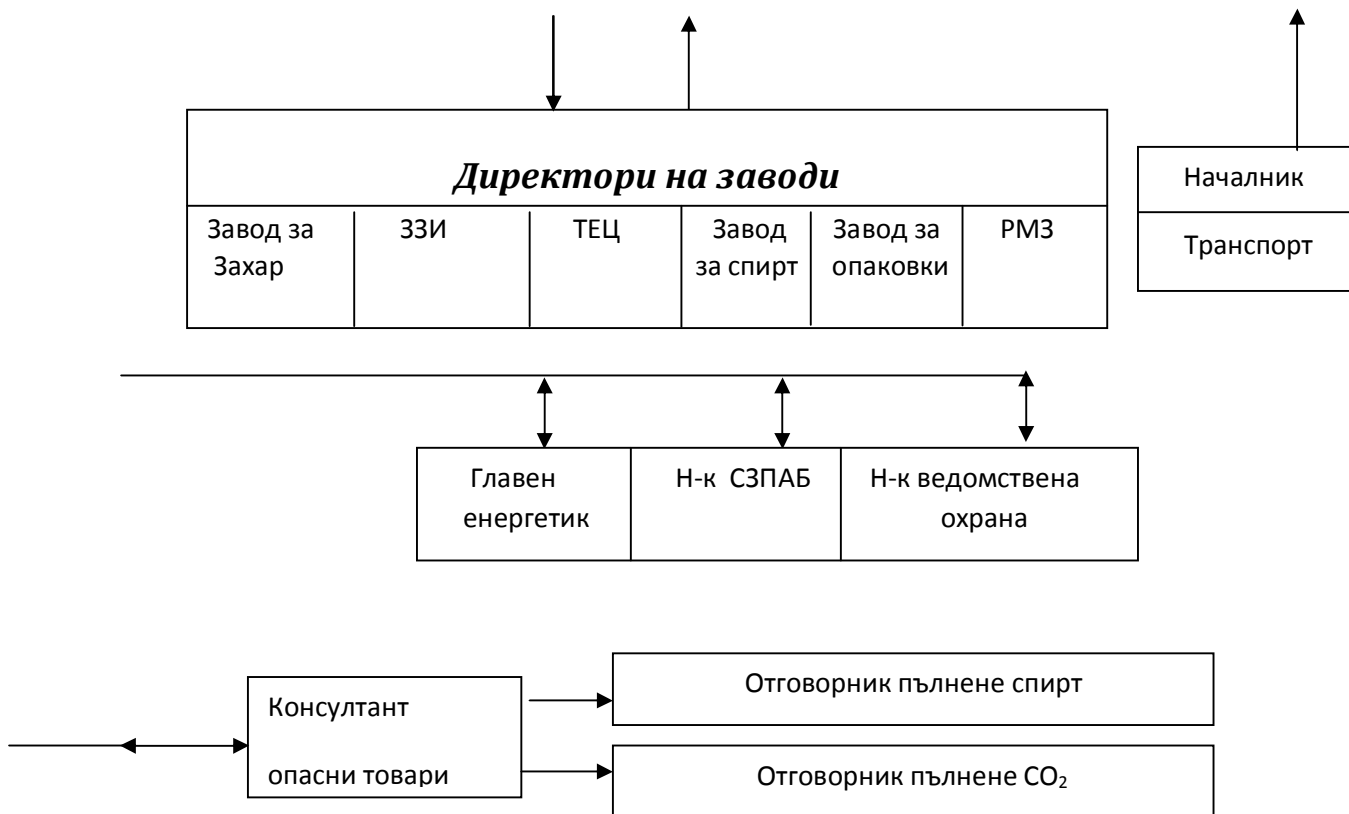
Директори на заводи

| Завод за Захар | ЗЗИ | ТЕЦ | Завод за спирт | Завод за опаковки | РМЗ |
|---|---|---|---|---|---|

Началник

Транспорт

Главен енергетик

Н-к СЗПАБ

Н-к ведомствена охрана

Консултант опасни товари

Отговорник пълнене спирт

Отговорник пълнене $CO_2$